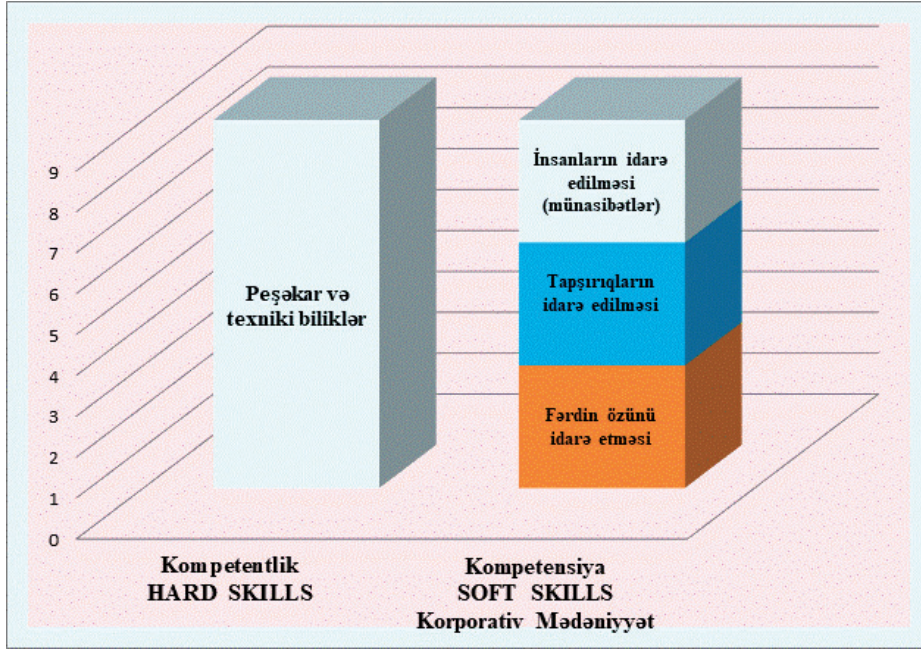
9
8
7
6
5
4
3
2
1
0

Peşəkar və texniki biliklər

İnsanların idarə edilməsi (münasibətlər)

Tapşırıqların idarə edilməsi

Fərdin özünü idarə etməsi

Kompetentlik
HARD SKILLS

Kompetensiya
SOFT SKILLS
Korporativ Mədəniyyət